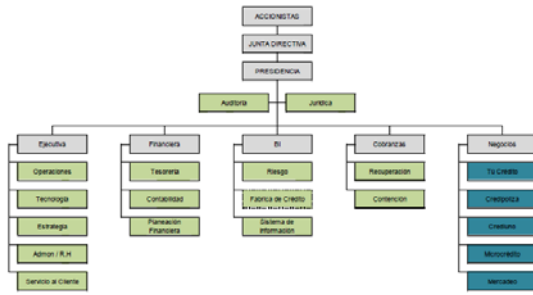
ACCIONISTAS

JUNTA DIRECTIVA

PRESIDENCIA

Auditoria

Juridica

Ejecutiva

Operaciones

Tecnologia

Estrategia

Admon / R.H

Servicio al Cliente

Financiera

Tesoreria

Contabilidad

Planeacion Financiera

BI

Riesgo

Fabrica de Credito

Sistema de Informacion

Cobranzas

Recuperacion

Contencion

Negocios

Tu Credito

Credipolizа

Creditumo

Microcredito

Mercadeo